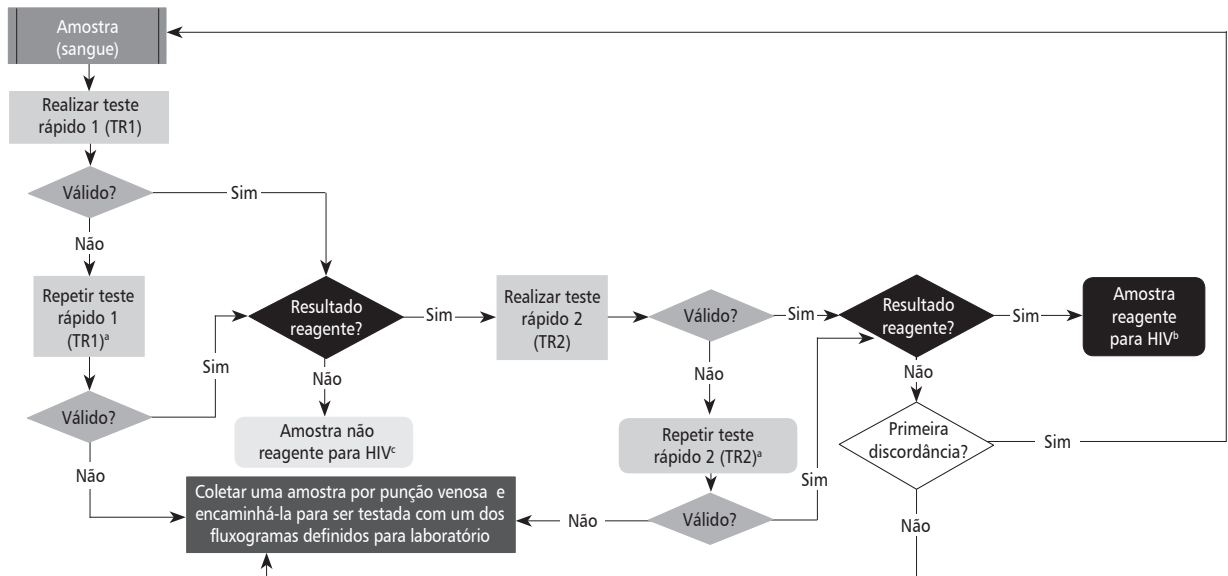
Amostra (sangue)

Realizar teste rápido 1 (TR1)

Válido?

Sim

Não

Repetir teste rápido 1 (TR1)$^{a}$

Sim

Válido?

Não

Resultado reagente?

Sim

Não

Amostra não reagente para HIV$^{c}$

Realizar teste rápido 2 (TR2)

Válido?

Sim

Não

Repetir teste rápido 2 (TR2)$^{a}$

Válido?

Sim

Não

Coletar uma amostra por punção venosa e encaminhá-la para ser testada com um dos fluxogramas definidos para laboratório

Resultado reagente?

Sim

Amostra reagente para HIV$^{b}$

Não

Primeira discordância?

Sim

Não